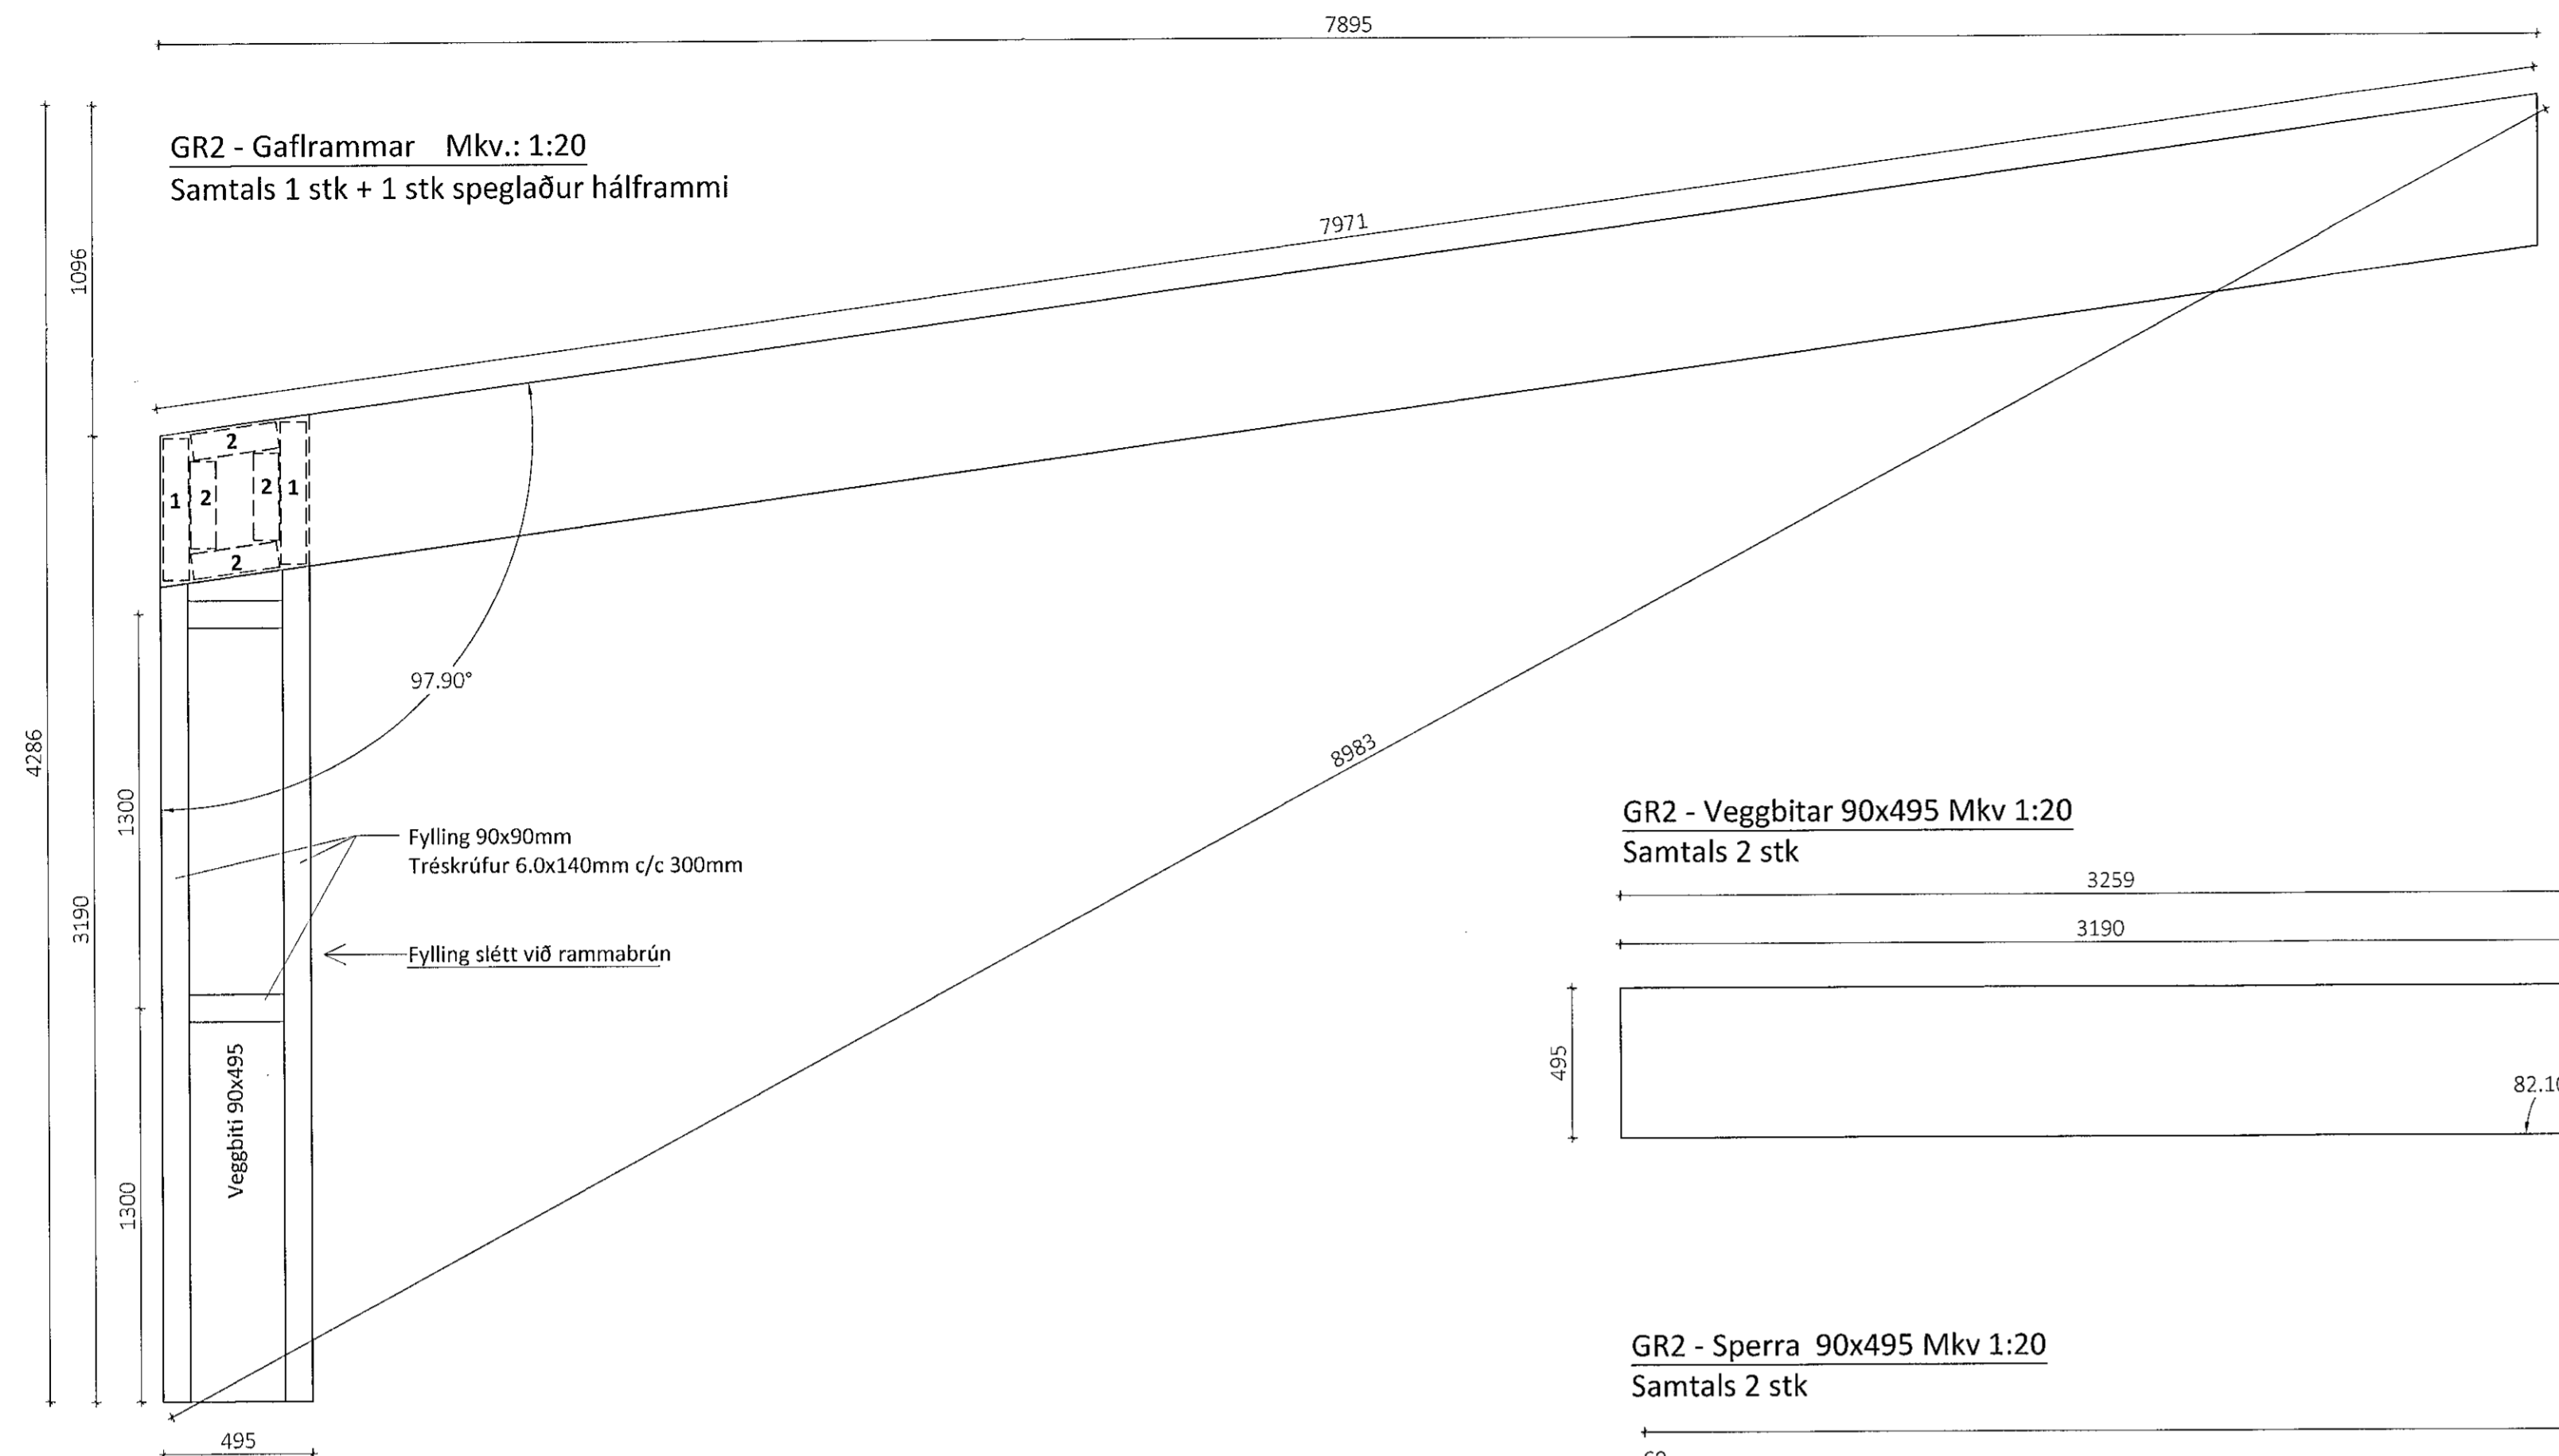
7895

GR2 - Gaflrammar Mkv.: 1:20
Samtals 1 stk + 1 stk speglaður hálframmi

7971

1096

2
1 2 2 1
2

97.90°

4286

8983

1300

Fylling 90x90mm
Tréskrúfur 6.0x140mm c/c 300mm

3190

Fylling slétt við rammabrún

Veggbiti 90x495

1300

495

GR2 - Veggbitar 90x495 Mkv 1:20
Samtals 2 stk

3259

3190

495

82.1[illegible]

GR2 - Sperra 90x495 Mkv 1:20
Samtals 2 stk